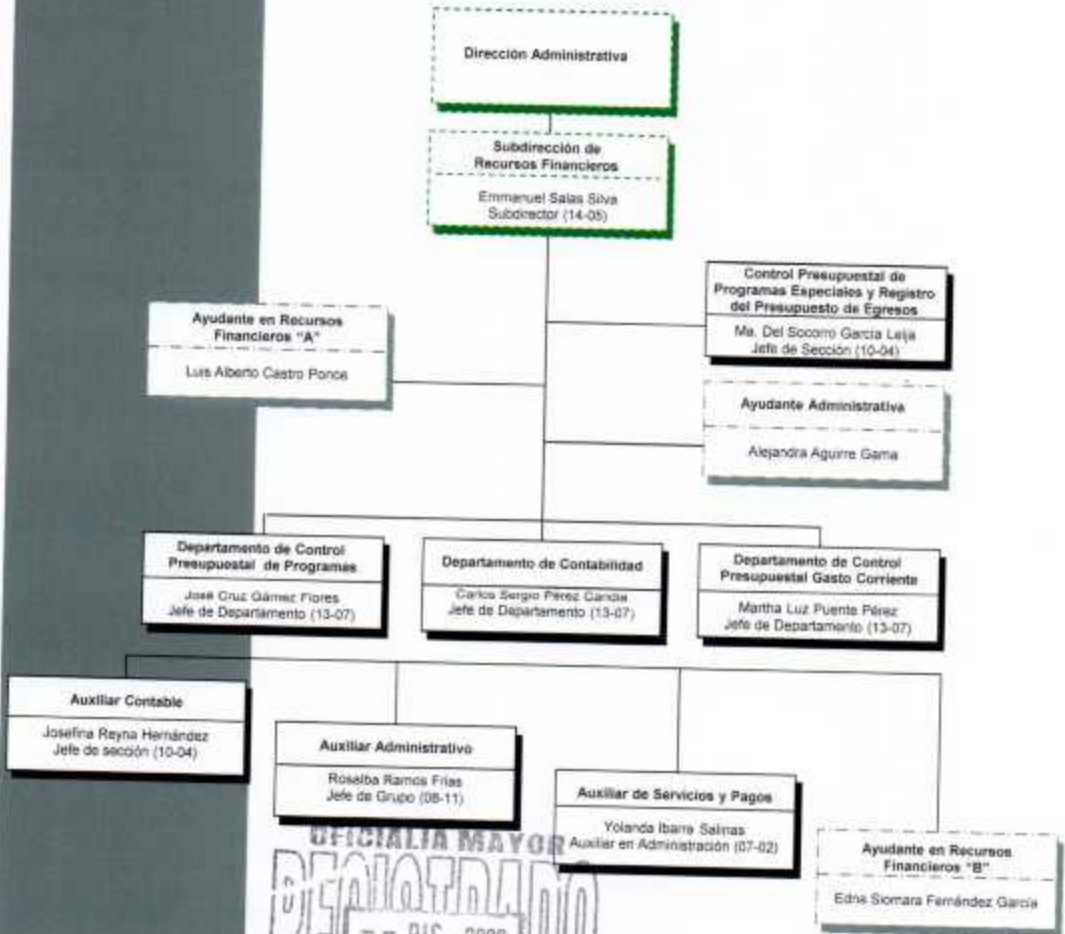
Dirección Administrativa

Subdirección de Recursos Financieros

Emmanuel Salas Silva
Subdirector (14-05)

Control Presupuestal de Programas Especiales y Registro del Presupuesto de Egresos

Ma. Del Socorro García Leija
Jefe de Sección (10-04)

Ayudante en Recursos Financieros "A"

Luis Alberto Castro Ponce

Ayudante Administrativa

Alejandra Aguirre Gama

Departamento de Control Presupuestal de Programas

José Cruz Gámez Flores
Jefe de Departamento (13-07)

Departamento de Contabilidad

Carlos Sergio Pérez Candia
Jefe de Departamento (13-07)

Departamento de Control Presupuestal Gasto Corriente

Martha Luz Puente Pérez
Jefe de Departamento (13-07)

Auxiliar Contable

Josefina Reyna Hernández
Jefe de sección (10-04)

Auxiliar Administrativo

Rosalba Ramos Frías
Jefe de Grupo (08-11)

Auxiliar de Servicios y Pagos

Yolanda Ibarra Salinas
Auxiliar en Administración (07-02)

Ayudante en Recursos Financieros "B"

Edna Siomara Fernández García

OFICIALIA MAYOR
REGISTRADO
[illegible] DIC. 2009